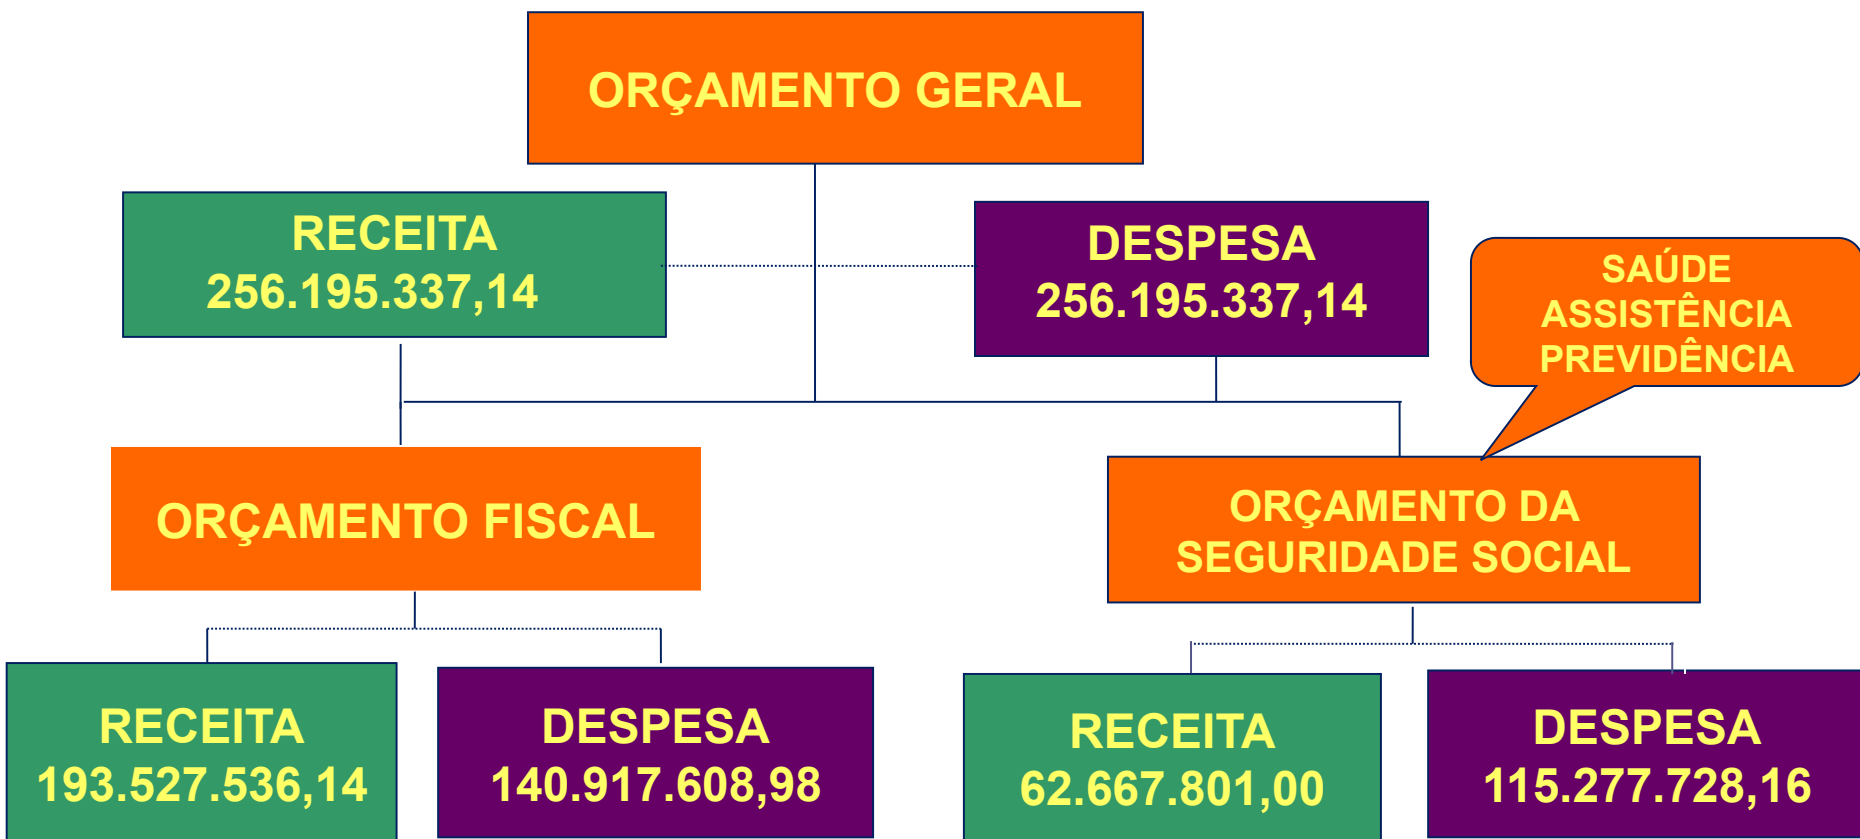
ORÇAMENTO GERAL

RECEITA
256.195.337,14

DESPESA
256.195.337,14

SAÚDE
ASSISTÊNCIA
PREVIDÊNCIA

ORÇAMENTO FISCAL

ORÇAMENTO DA SEGURIDADE SOCIAL

RECEITA
193.527.536,14

DESPESA
140.917.608,98

RECEITA
62.667.801,00

DESPESA
115.277.728,16